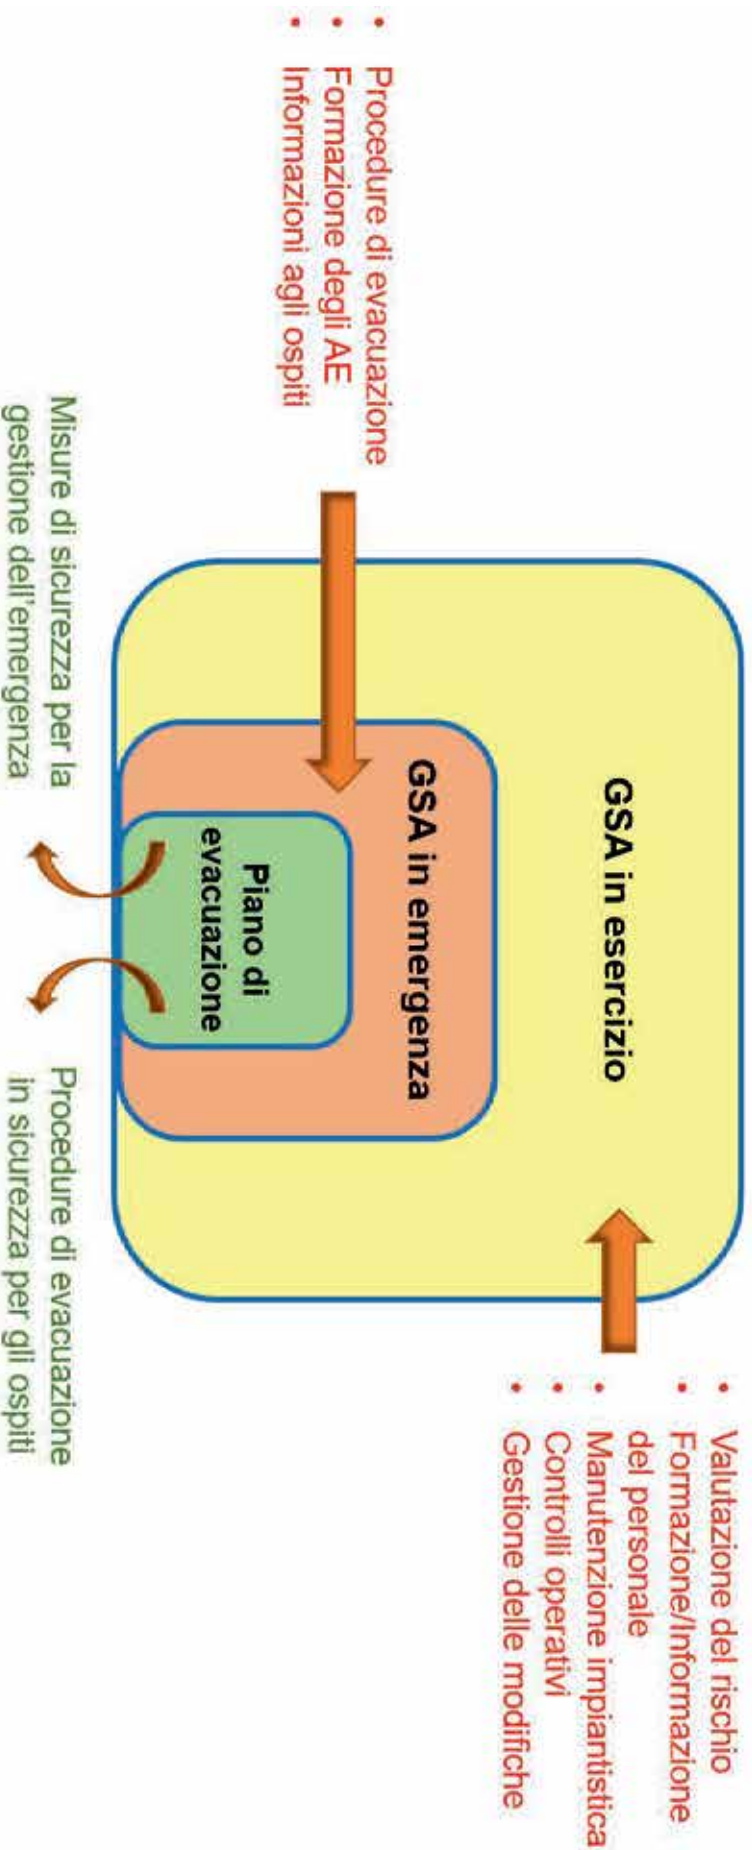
GSA in esercizio

GSA in emergenza

Piano di evacuazione

- Procedure di evacuazione
- Formazione degli AE
- Informazioni agli ospiti

- Valutazione del rischio
- Formazione/Informazione del personale
- Manutenzione impiantistica
- Controlli operativi
- Gestione delle modifiche

Misure di sicurezza per la gestione dell'emergenza

Procedure di evacuazione in sicurezza per gli ospiti